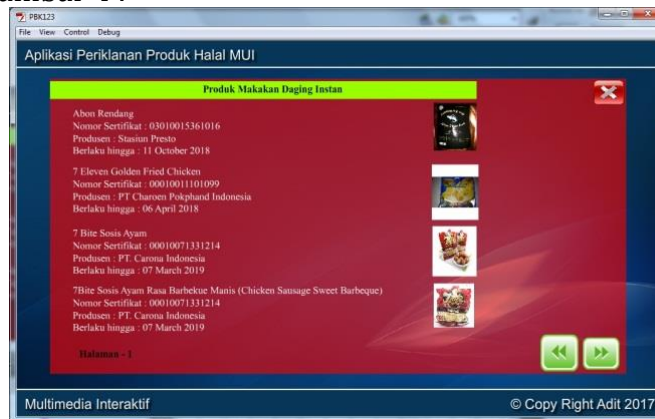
ambar 14

PBK123

File View Control Debug

Aplikasi Periklanan Produk Halal MUI

Produk Makakan Daging Instan

Abon Rendang
Nomor Sertifikat : 03010015361016
Produsen : Stasiun Presto
Berlaku hingga : 11 October 2018

7 Eleven Golden Fried Chicken
Nomor Sertifikat : 00010011101099
Produsen : PT Charoen Pokphand Indonesia
Berlaku hingga : 06 April 2018

7 Bite Sosis Ayam
Nomor Sertifikat : 00010071331214
Produsen : PT. Carona Indonesia
Berlaku hingga : 07 March 2019

7Bite Sosis Ayam Rasa Barbekue Manis (Chicken Sausage Sweet Barbeque)
Nomor Sertifikat : 00010071331214
Produsen : PT. Carona Indonesia
Berlaku hingga : 07 March 2019

Halaman - 1

Multimedia Interaktif

© Copy Right Adit 2017